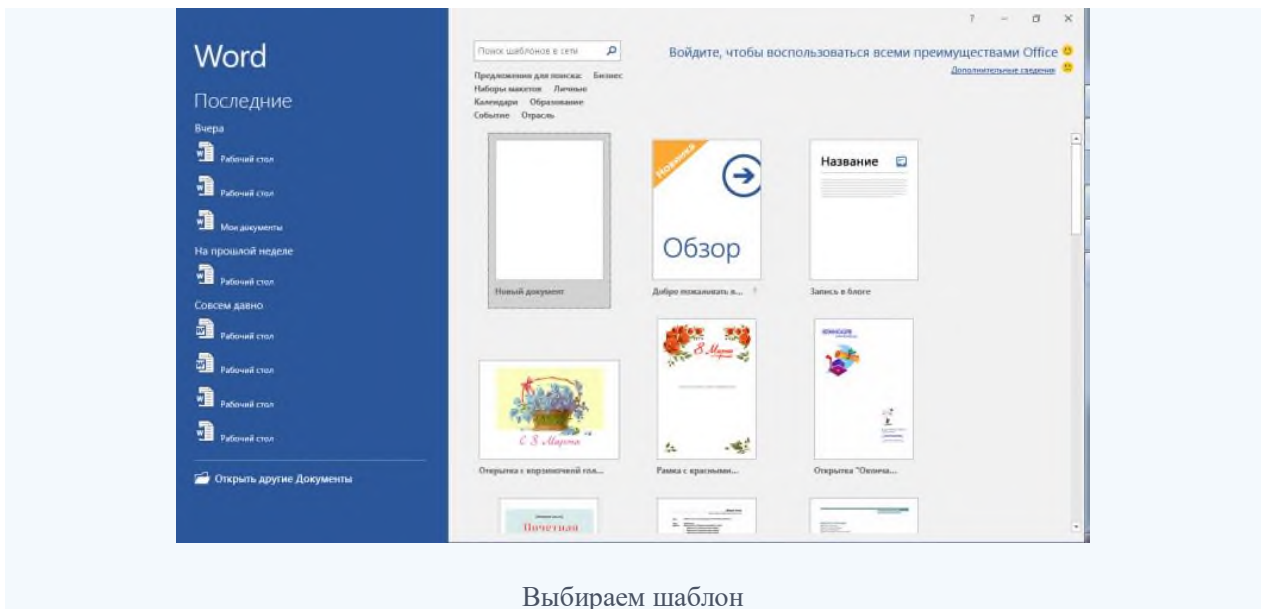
Word

Последние

Вчера

Рабочий стол

Рабочий стол

Мои документы

На прошлой неделе

Рабочий стол

Совсем давно

Рабочий стол

Рабочий стол

Рабочий стол

Рабочий стол

Открыть другие Документы

? – ☐ ×

Поиск шаблонов в сети

Войдите, чтобы воспользоваться всеми преимуществами Office

Дополнительные сведения

Предложения для поиска: Бизнес Наборы макетов Личные Календари Образование Событие Отрасль

Новый документ

Новинка

Обзор

Добро пожаловать в...

Название

Запись в блоге

С 8 Марта

Открытка с корзиночкой гол...

8 Марта

Рамка с красными...

Открытка "Оконча...

Почетная

Выбираем шаблон